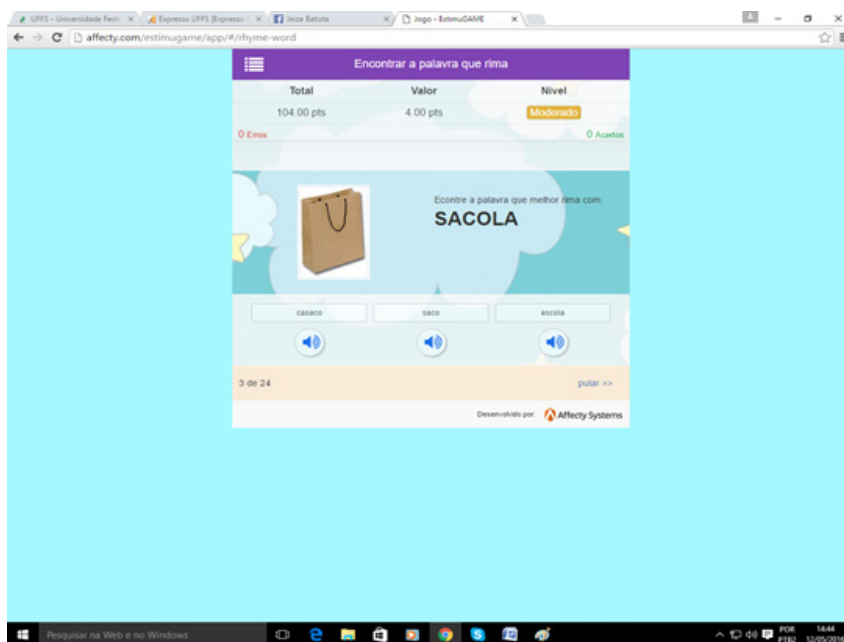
UFFS - Universidade Fede × Expresso UFFS (Expresso × Jeize Batista × Jogo - EstimuGAME ×

affecty.com/estimugame/app/#/rhyme-word

Encontrar a palavra que rima

| Total | Valor | Nivel |
|---|---|---|
| 104.00 pts | 4.00 pts | Moderado |

0 Erros

0 Acertos

Econtre a palavra que melhor rima com:

SACOLA

casaco

saco

escola

3 de 24

pular >>

Desenvolvido por: Affecty Systems

Pesquisar na Web e no Windows

POR PTB2 14:44 12/05/2016